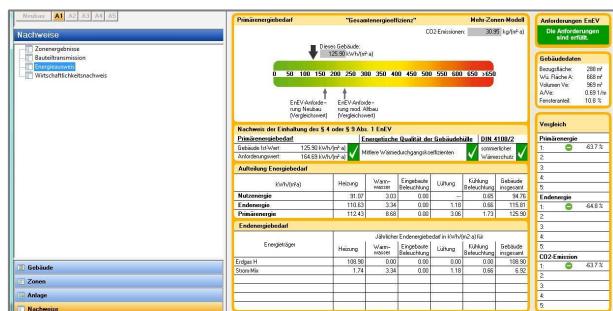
Neubau A1 A2 A3 A4 A5

Nachweise

Zonenergebnisse
Bauteiltransmission
Energieausweis
Wirtschaftlichkeitsnachweis

Gebäude
Zonen
Anlage
Nachweise

Primärenergiebedarf "Gesamtenergieeffizienz" Mehr-Zonen-Modell

CO2-Emissionen: 30.95 kg/(m²·a)

Dieses Gebäude: 125.90 kWh/(m²·a)

0 50 100 150 200 250 300 350 400 450 500 550 600 650 >650

EnEV-Anforderung Neubau (Vergleichswert)

EnEV-Anforderung mod. Altbau (Vergleichswert)

Nachweis der Einhaltung des § 4 oder § 9 Abs. 1 EnEV

| Primärenergiebedarf | | Energetische Qualität der Gebäudehülle | DIN 4108/2 |
|---|---|---|---|
| Gebäude Ist-Wert: | 125.90 kWh/(m²·a) | Mittlere Wärmedurchgangskoeffizienten | sommerlicher Wärmeschutz |
| Anforderungswert: | 164.69 kWh/(m²·a) | | |

Aufteilung Energiebedarf

| kWh/(m²a) | Heizung | Warmwasser | Eingebaute Beleuchtung | Lüftung | Kühlung Beleuchtung | Gebäude insgesamt |
|---|---|---|---|---|---|---|
| Nutzenergie | 91.07 | 3.03 | 0.00 | -- | 0.65 | 94.76 |
| Endenergie | 110.63 | 3.34 | 0.00 | 1.18 | 0.66 | 115.81 |
| Primärenergie | 112.43 | 8.68 | 0.00 | 3.06 | 1.73 | 125.90 |

Endenergiebedarf

Jährlicher Endenergiebedarf in kWh/(m2·a) für

| Energieträger | Heizung | Warmwasser | Eingebaute Beleuchtung | Lüftung | Kühlung Beleuchtung | Gebäude insgesamt |
|---|---|---|---|---|---|---|
| Erdgas H | 108.90 | 0.00 | 0.00 | 0.00 | 0.00 | 108.90 |
| Strom-Mix | 1.74 | 3.34 | 0.00 | 1.18 | 0.66 | 6.92 |

Anforderungen EnEV

Die Anforderungen sind erfüllt.

Gebäudedaten

Bezugsfläche: 208 m²
Wü. Fläche A: 668 m²
Volumen Ve: 989 m³
A/Ve: 0.69 1/m
Fensteranteil: 10.8 %

Vergleich

Primärenergie
1: -63.7 %
2:
3:
4:
5:

Endenergie
1: -64.8 %
2:
3:
4:
5:

CO2-Emission
1: -63.7 %
2:
3:
4:
5: